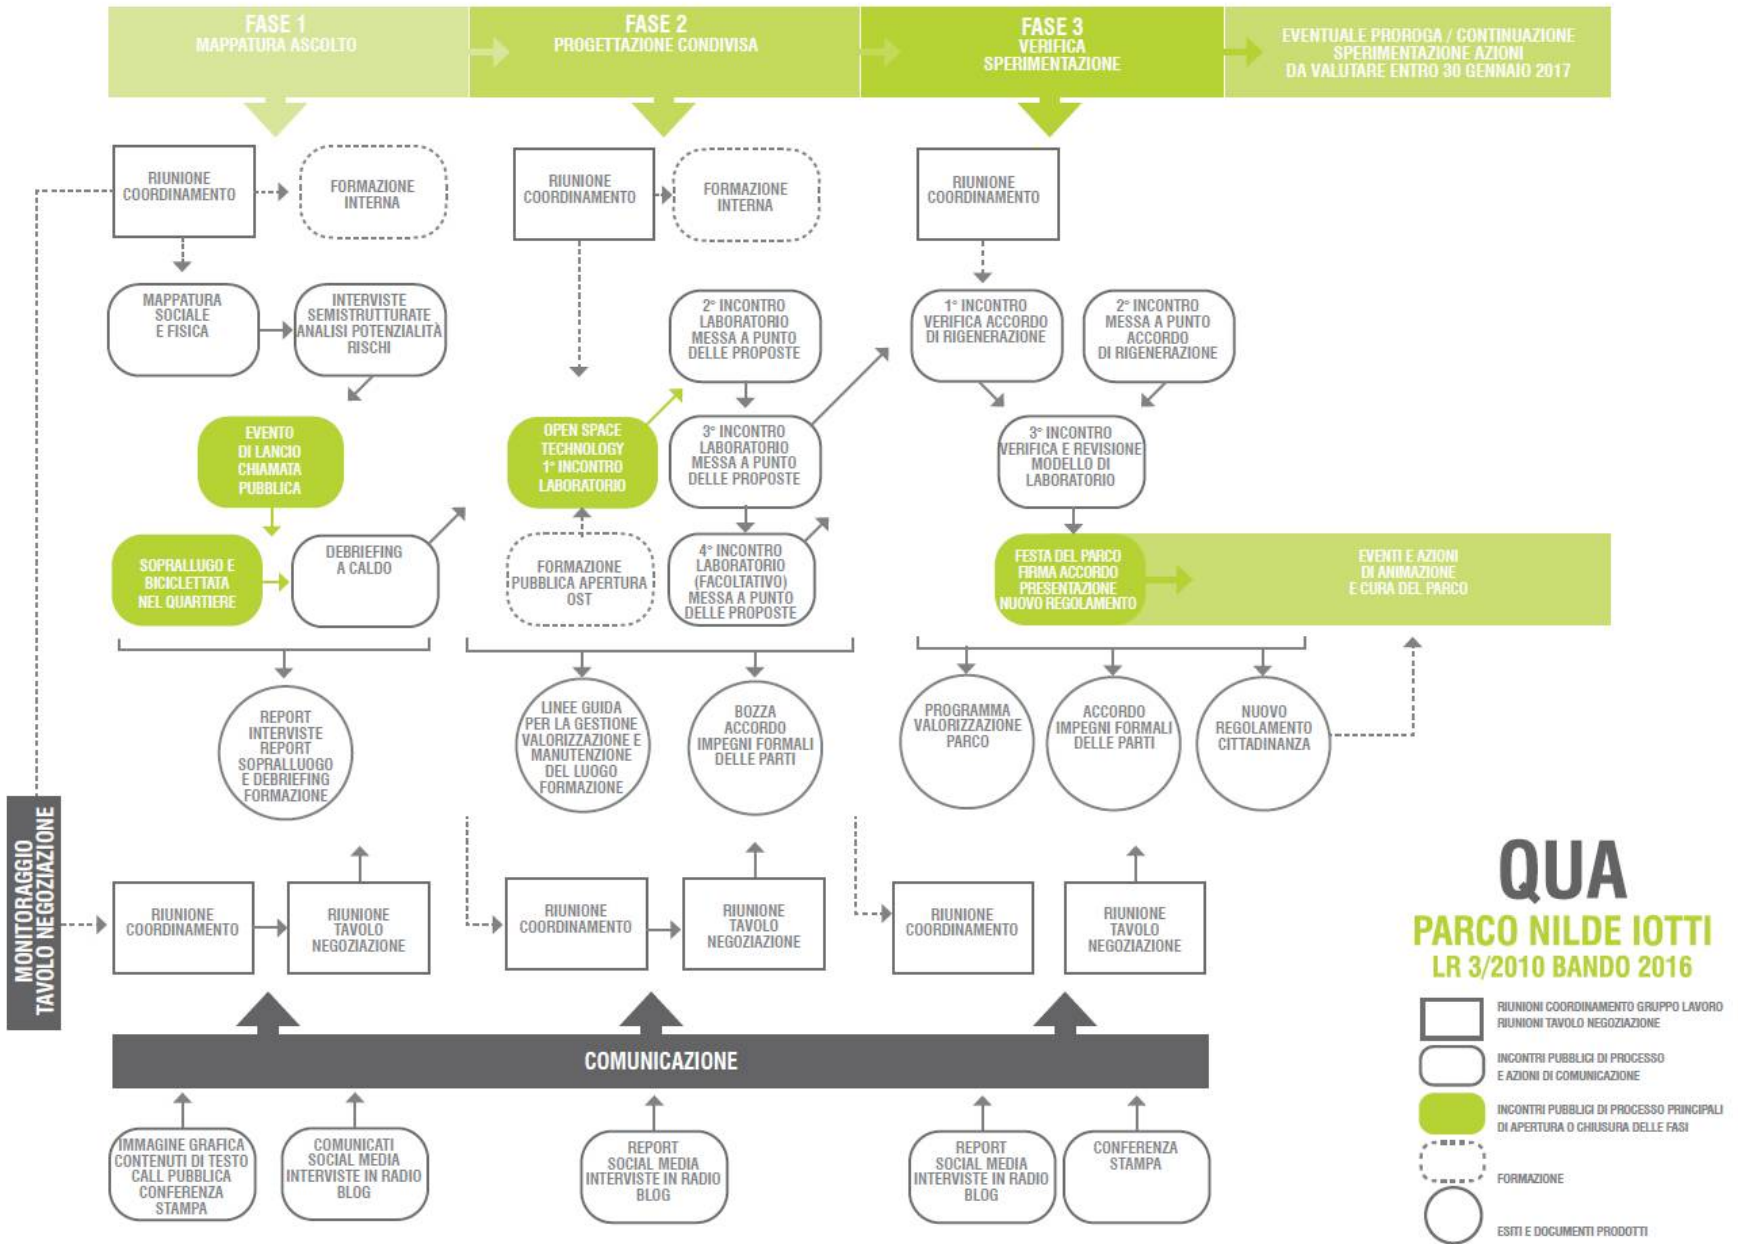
FASE 1
MAPPATURA ASCOLTO

FASE 2
PROGETTAZIONE CONDIVISA

FASE 3
VERIFICA SPERIMENTAZIONE

EVENTUALE PROROGA / CONTINUAZIONE SPERIMENTAZIONE AZIONI DA VALUTARE ENTRO 30 GENNAIO 2017

RIUNIONE COORDINAMENTO

FORMAZIONE INTERNA

MAPPATURA SOCIALE E FISICA

INTERVISTE SEMISTRUTTURATE ANALISI POTENZIALITÀ RISCHI

EVENTO DI LANCIO CHIAMATA PUBBLICA

SOPRALLUGO E BICICLETTATA NEL QUARTIERE

DEBRIEFING A CALDO

REPORT INTERVISTE REPORT SOPRALLUOGO E DEBRIEFING FORMAZIONE

RIUNIONE COORDINAMENTO

FORMAZIONE INTERNA

2° INCONTRO LABORATORIO MESSA A PUNTO DELLE PROPOSTE

OPEN SPACE TECHNOLOGY 1° INCONTRO LABORATORIO

3° INCONTRO LABORATORIO MESSA A PUNTO DELLE PROPOSTE

FORMAZIONE PUBBLICA APERTURA OST

4° INCONTRO LABORATORIO (FACOLTATIVO) MESSA A PUNTO DELLE PROPOSTE

LINEE GUIDA PER LA GESTIONE VALORIZZAZIONE E MANUTENZIONE DEL LUOGO FORMAZIONE

BOZZA ACCORDO IMPEGNI FORMALI DELLE PARTI

RIUNIONE COORDINAMENTO

1° INCONTRO VERIFICA ACCORDO DI RIGENERAZIONE

2° INCONTRO MESSA A PUNTO ACCORDO DI RIGENERAZIONE

3° INCONTRO VERIFICA E REVISIONE MODELLO DI LABORATORIO

FESTA DEL PARCO FIRMA ACCORDO PRESENTAZIONE NUOVO REGOLAMENTO

EVENTI E AZIONI DI ANIMAZIONE E CURA DEL PARCO

PROGRAMMA VALORIZZAZIONE PARCO

ACCORDO IMPEGNI FORMALI DELLE PARTI

NUOVO REGOLAMENTO CITTADINANZA

MONITORAGGIO TAVOLO NEGOZIAZIONE

RIUNIONE COORDINAMENTO

RIUNIONE TAVOLO NEGOZIAZIONE

RIUNIONE COORDINAMENTO

RIUNIONE TAVOLO NEGOZIAZIONE

RIUNIONE COORDINAMENTO

RIUNIONE TAVOLO NEGOZIAZIONE

COMUNICAZIONE

IMMAGINE GRAFICA CONTENUTI DI TESTO CALL PUBBLICA CONFERENZA STAMPA

COMUNICATI SOCIAL MEDIA INTERVISTE IN RADIO BLOG

REPORT SOCIAL MEDIA INTERVISTE IN RADIO BLOG

REPORT SOCIAL MEDIA INTERVISTE IN RADIO BLOG

CONFERENZA STAMPA

QUA
PARCO NILDE IOTTI
LR 3/2010 BANDO 2016

RIUNIONI COORDINAMENTO GRUPPO LAVORO
RIUNIONI TAVOLO NEGOZIAZIONE

INCONTRI PUBBLICI DI PROCESSO E AZIONI DI COMUNICAZIONE

INCONTRI PUBBLICI DI PROCESSO PRINCIPALI DI APERTURA O CHIUSURA DELLE FASI

FORMAZIONE

ESITI E DOCUMENTI PRODOTTI